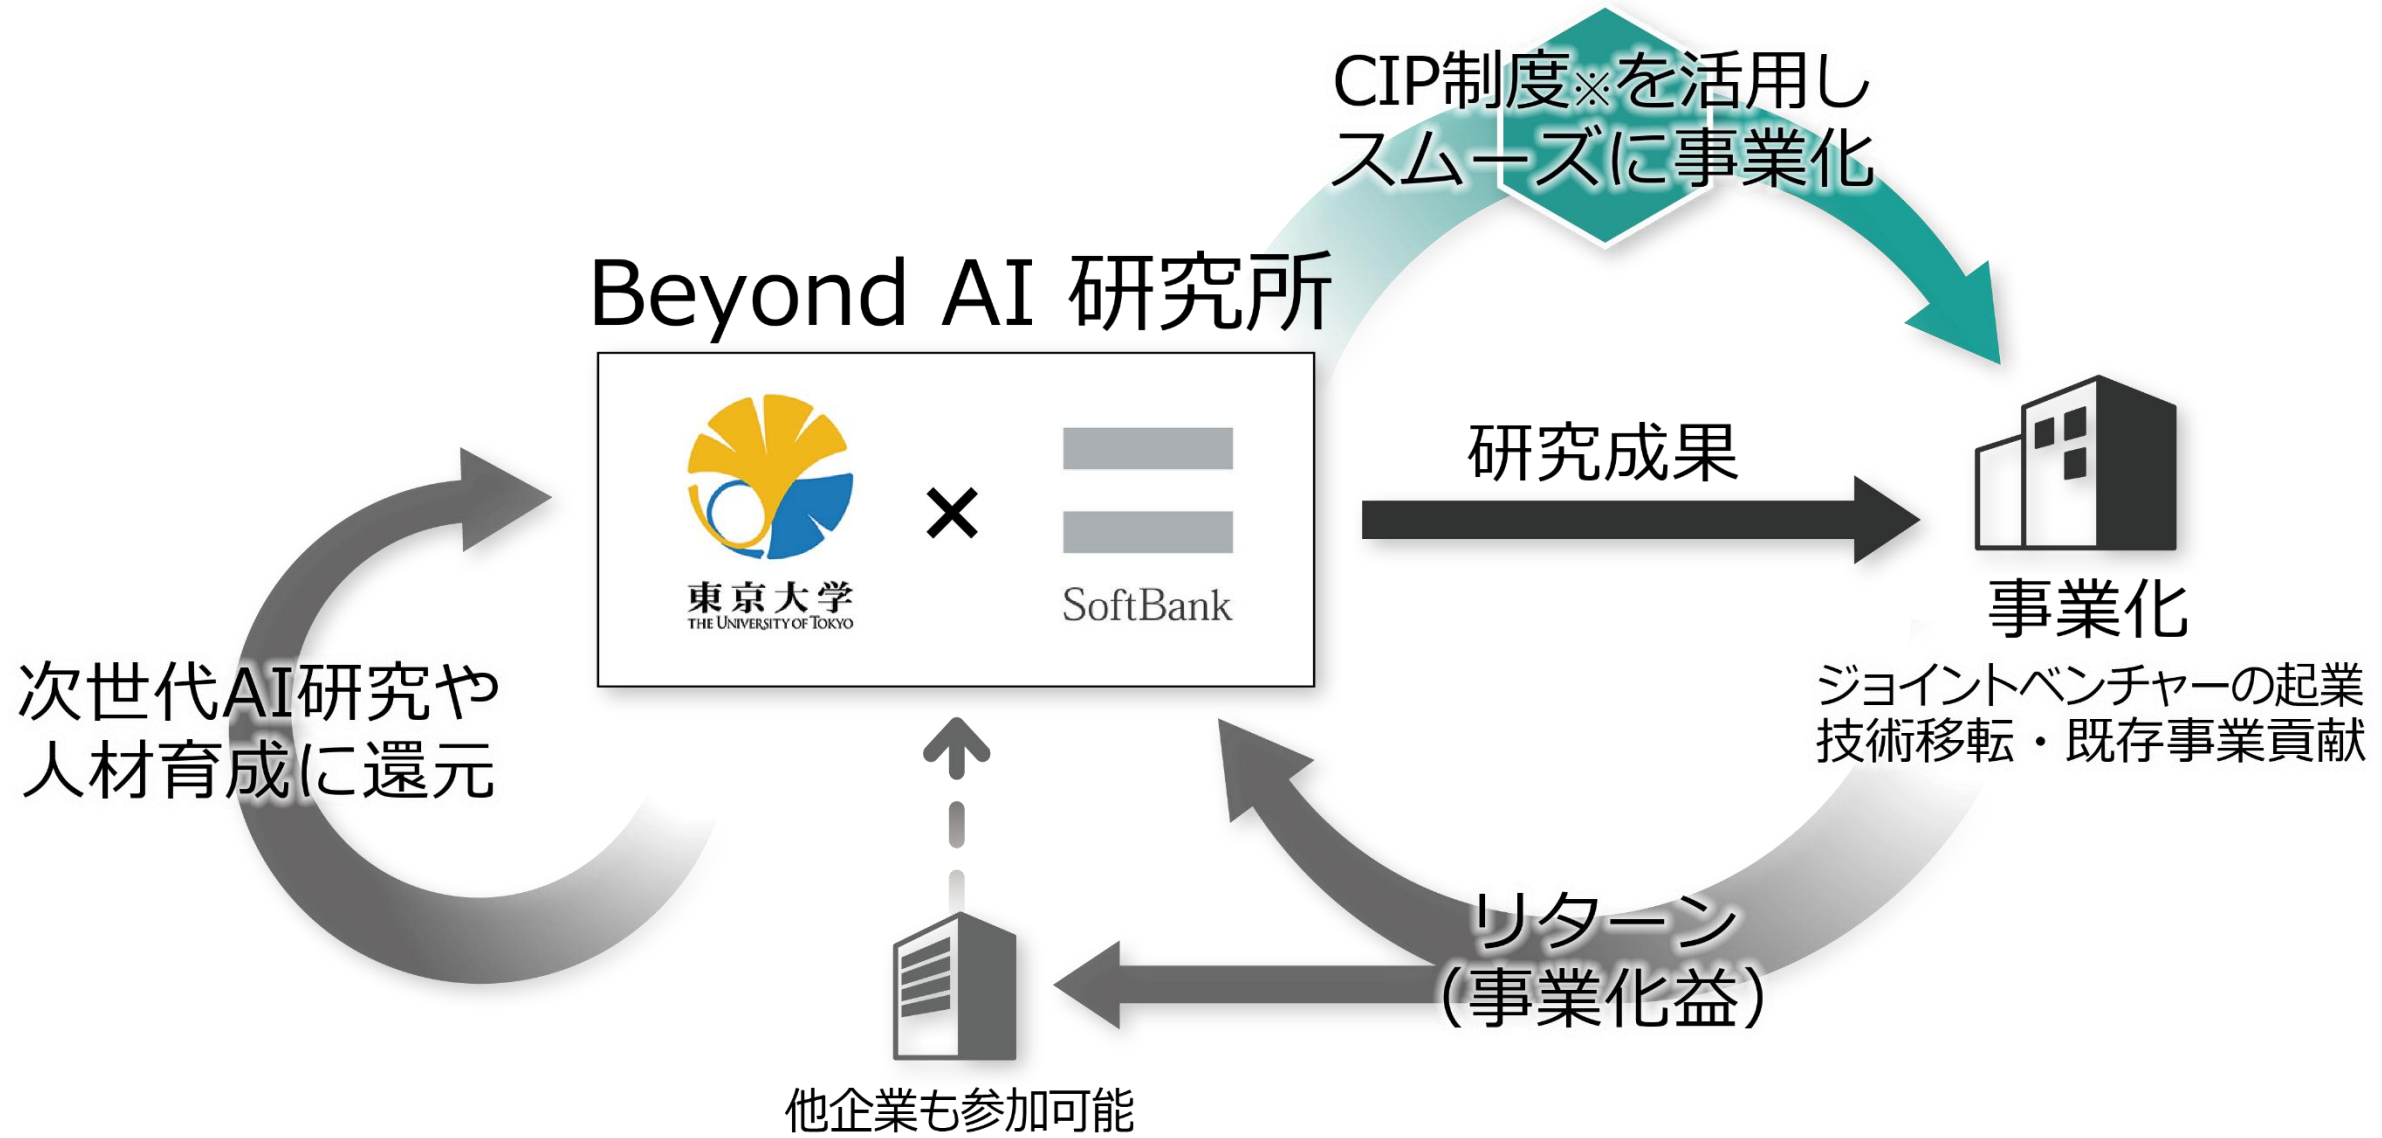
CIP制度※を活用し
スムーズに事業化

Beyond AI 研究所

東京大学
THE UNIVERSITY OF TOKYO

×

SoftBank

研究成果

事業化
ジョイントベンチャーの起業
技術移転・既存事業貢献

次世代AI研究や
人材育成に還元

リターン
(事業化益)

他企業も参加可能